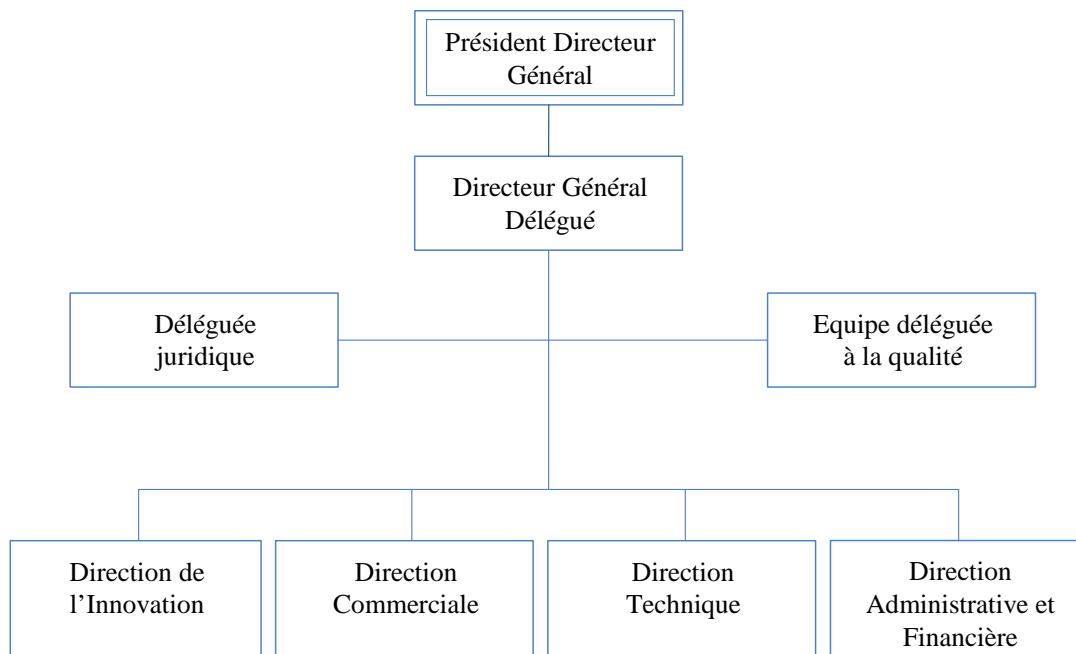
Président Directeur Général

Directeur Général Délégué

Déléguée juridique

Equipe déléguée à la qualité

Direction de l’Innovation

Direction Commerciale

Direction Technique

Direction Administrative et Financière